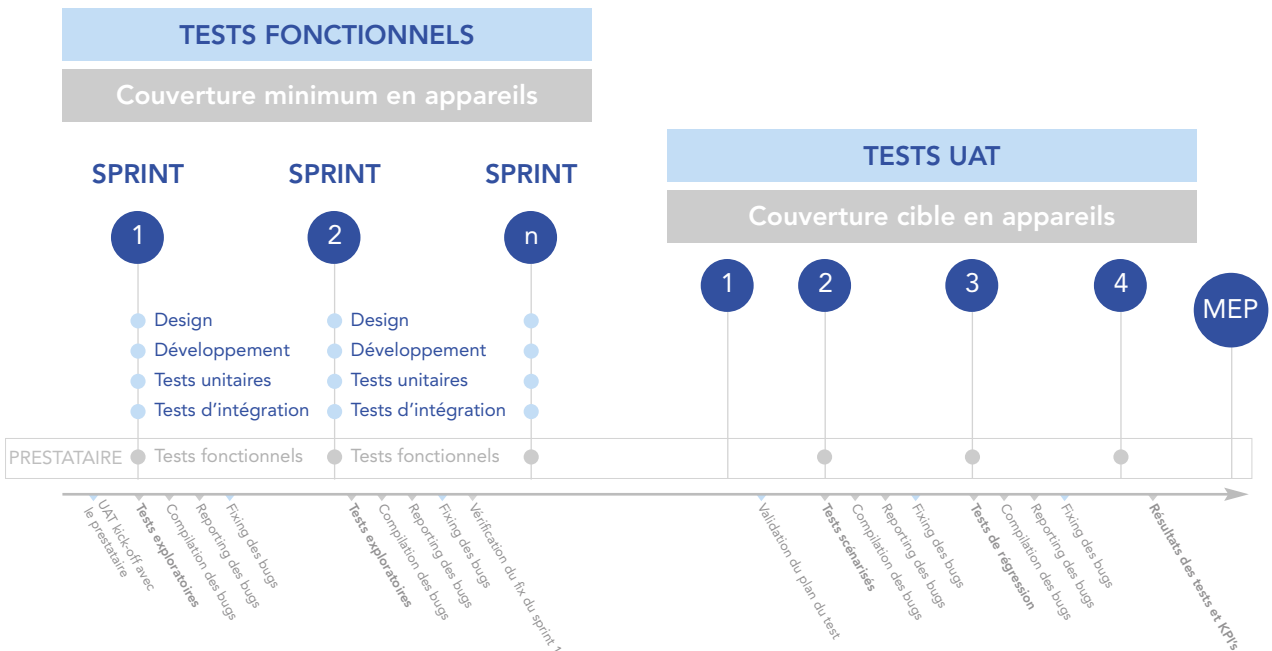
TESTS FONCTIONNELS

Couverture minimum en appareils

SPRINT
1

SPRINT
2

SPRINT
n

TESTS UAT

Couverture cible en appareils

1
2
3
4
MEP

Design
Développement
Tests unitaires
Tests d'intégration

Design
Développement
Tests unitaires
Tests d'intégration

PRESTATAIRE
Tests fonctionnels
Tests fonctionnels

UAT kick-off avec le prestataire
Tests exploratoires
Compilation des bugs
Reporting des bugs
Fixing des bugs
Tests exploratoires
Compilation des bugs
Reporting des bugs
Fixing des bugs
Vérification du fix du sprint 1
Validation du plan du test
Tests scénarisés
Compilation des bugs
Reporting des bugs
Fixing des bugs
Tests de régression
Compilation des bugs
Reporting des bugs
Fixing des bugs
Résultats des tests et KPI's